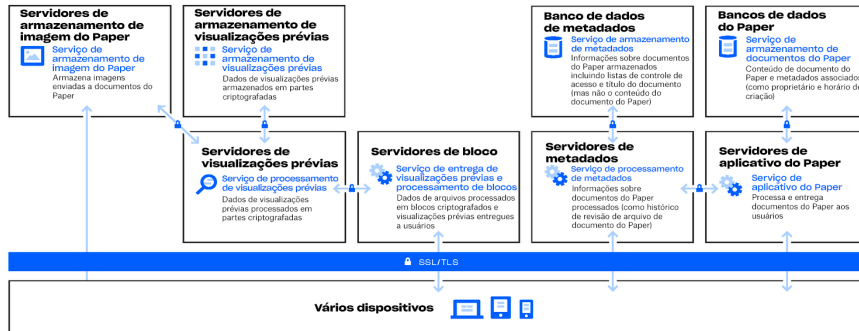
Servidores de armazenamento de imagem do Paper
Serviço de armazenamento de imagem do Paper
Armazena imagens enviadas a documentos do Paper

Servidores de armazenamento de visualizações prévias
Serviço de armazenamento de visualizações prévias
Dados de visualizações prévias armazenados em partes criptografadas

Banco de dados de metadados
Serviço de armazenamento de metadados
Informações sobre documentos do Paper armazenados incluindo listas de controle de acesso e título do documento (mas não o conteúdo do documento do Paper)

Bancos de dados do Paper
Serviço de armazenamento de documentos do Paper
Conteúdo de documento do Paper e metadados associados (como proprietário e horário de criação)

Servidores de visualizações prévias
Serviço de processamento de visualizações prévias
Dados de visualizações prévias processados em partes criptografadas

Servidores de bloco
Serviço de entrega de visualizações prévias e processamento de blocos
Dados de arquivos processados em blocos criptografados e visualizações prévias entregues a usuários

Servidores de metadados
Serviço de processamento de metadados
Informações sobre documentos do Paper processados (como histórico de revisão de arquivo de documento do Paper)

Servidores de aplicativo do Paper
Serviço de aplicativo do Paper
Processa e entrega documentos do Paper aos usuários

SSL/TLS

Vários dispositivos